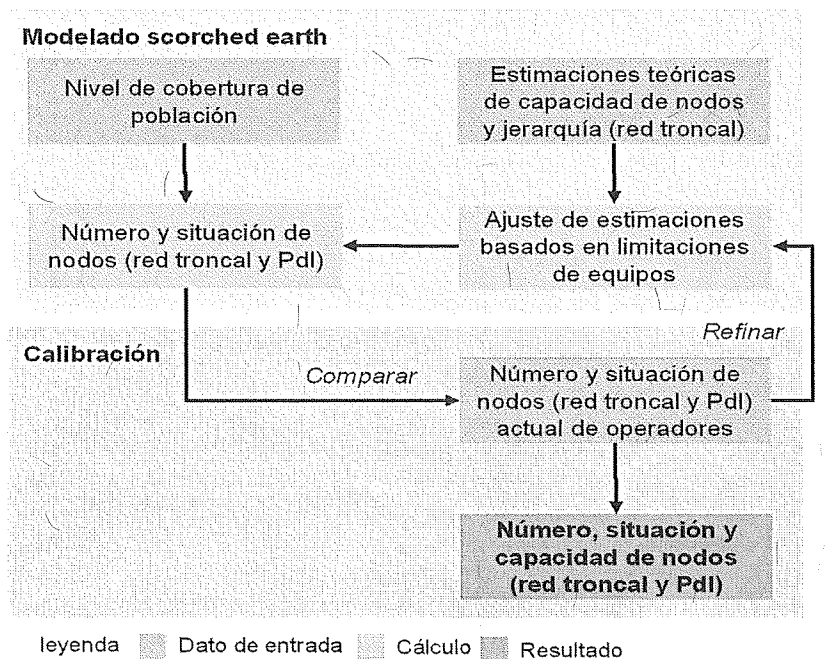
Modelado scorched earth

Nivel de cobertura de población

Estimaciones teóricas de capacidad de nodos y jerarquía (red troncal)

Número y situación de nodos (red troncal y PdI)

Ajuste de estimaciones basados en limitaciones de equipos

Refinar

Calibración

Comparar

Número y situación de nodos (red troncal y PdI) actual de operadores

Número, situación y capacidad de nodos (red troncal y PdI)

leyenda Dato de entrada Cálculo Resultado